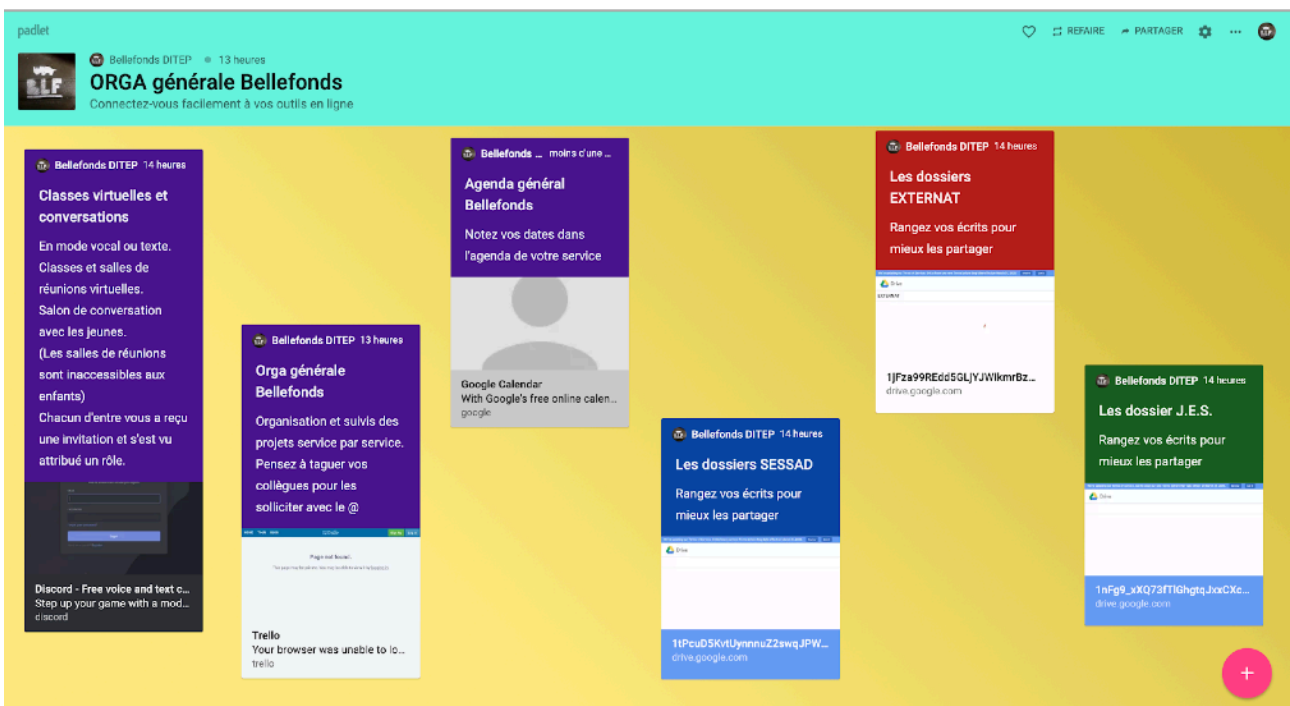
padlet

REFAIRE PARTAGER ...

Bellefonds DITEP • 13 heures

ORGA générale Bellefonds

Connectez-vous facilement à vos outils en ligne

Bellefonds DITEP 14 heures

Classes virtuelles et conversations

En mode vocal ou texte. Classes et salles de réunions virtuelles. Salon de conversation avec les jeunes. (Les salles de réunions sont inaccessibles aux enfants) Chacun d'entre vous a reçu une invitation et s'est vu attribué un rôle.

Discord - Free voice and text c...
Step up your game with a mod...
discord

Bellefonds DITEP 13 heures

Orga générale Bellefonds

Organisation et suivis des projets service par service. Pensez à taguer vos collègues pour les solliciter avec le @

Page not found.

Trello
Your browser was unable to lo...
trello

Bellefonds ... moins d'une ...

Agenda général Bellefonds

Notez vos dates dans l'agenda de votre service

Google Calendar
With Google's free online calen...
google

Bellefonds DITEP 14 heures

Les dossiers SESSAD

Rangez vos écrits pour mieux les partager

Drive

1tPcuD5KvtUynnnuZ2swqJPW...
drive.google.com

Bellefonds DITEP 14 heures

Les dossiers EXTERNAT

Rangez vos écrits pour mieux les partager

Drive

1jFza99REdd5GLjYJWlkmrBz...
drive.google.com

Bellefonds DITEP 14 heures

Les dossier J.E.S.

Rangez vos écrits pour mieux les partager

Drive

1nFg9_xXQ73fTlGhgtqJxxCXc...
drive.google.com

+